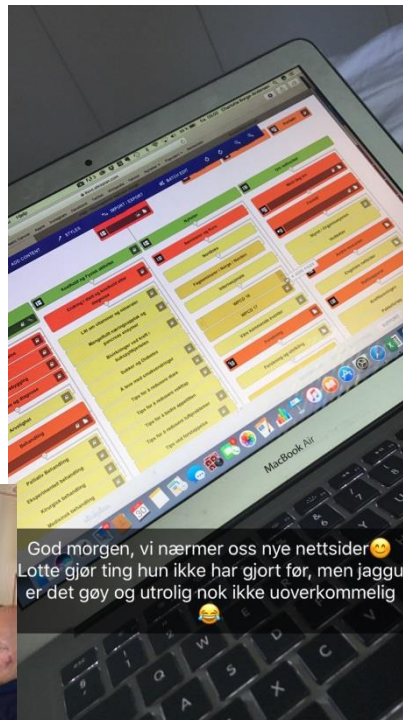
STYLES

IMPORT · EXPORT

BATCH EDIT

Ernæring

Palliativ Behandling

Eksperimentell behandling

Kirurgisk behandling

Medisinsk behandling

Behandling

Arvelighet

Tips for å redusere kvalme

Tips for å bedre appetitten

Tips for å redusere tyggevansker

Tips og fremgangsmåter

NRS 2002

MUST

Ernæring og fatigue

MacBook Air

God morgen, vi nærmer oss nye nettsider😊 Lotte gjør ting hun ikke har gjort før, men jaggu er det gøy og utrolig nok ikke uoverkommelig 😂